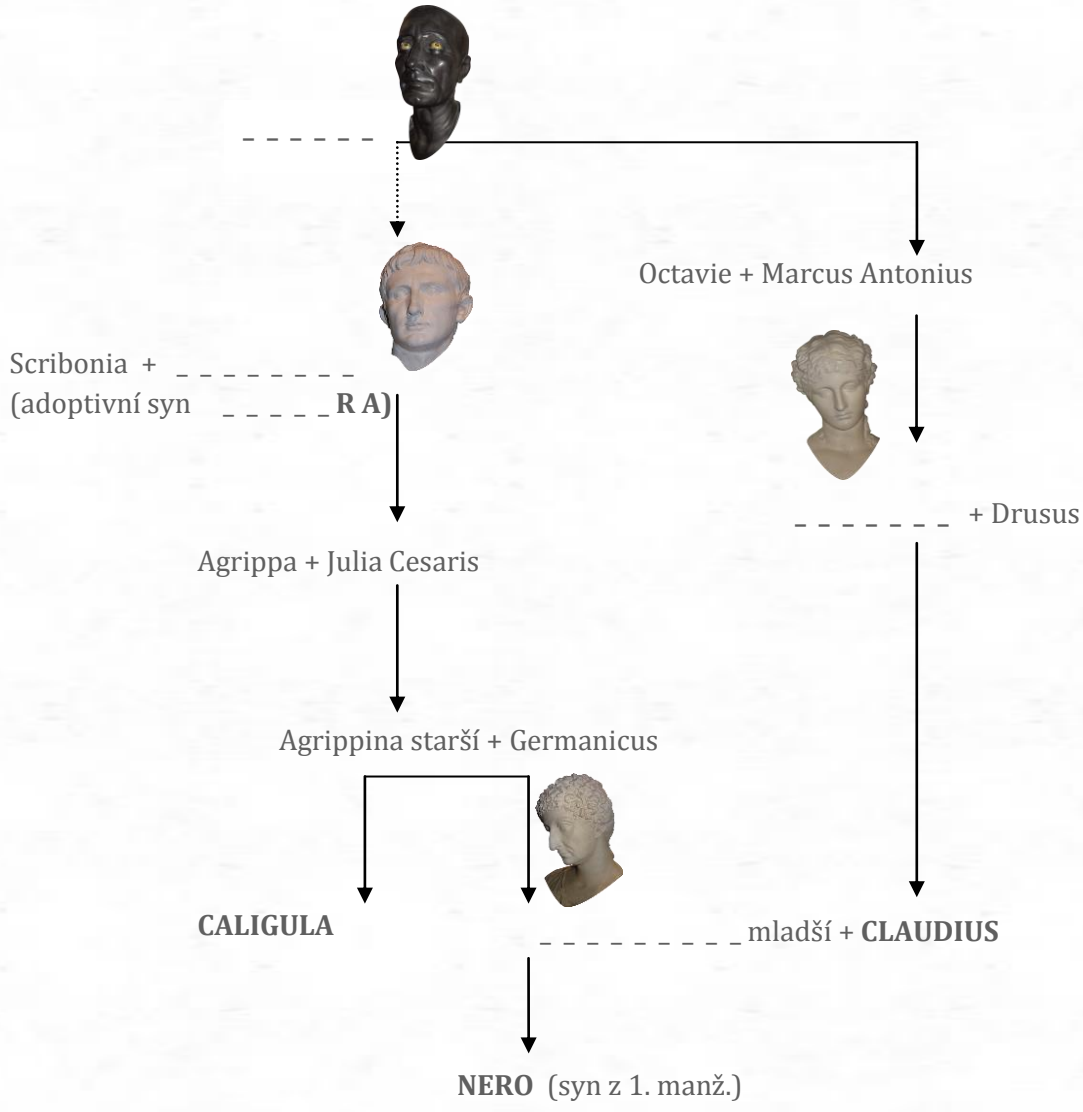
_ _ _ _ _ _

Octavie + Marcus Antonius

Scribonia + _ _ _ _ _ _ _ _
(adoptivní syn _ _ _ _ _ **R A)**

_ _ _ _ _ _ _ + Drusus

Agrippa + Julia Cesaris

Agrippina starší + Germanicus

**CALIGULA**

_ _ _ _ _ _ _ _ _ mladší + **CLAUDIUS**

**NERO** (syn z 1. manž.)